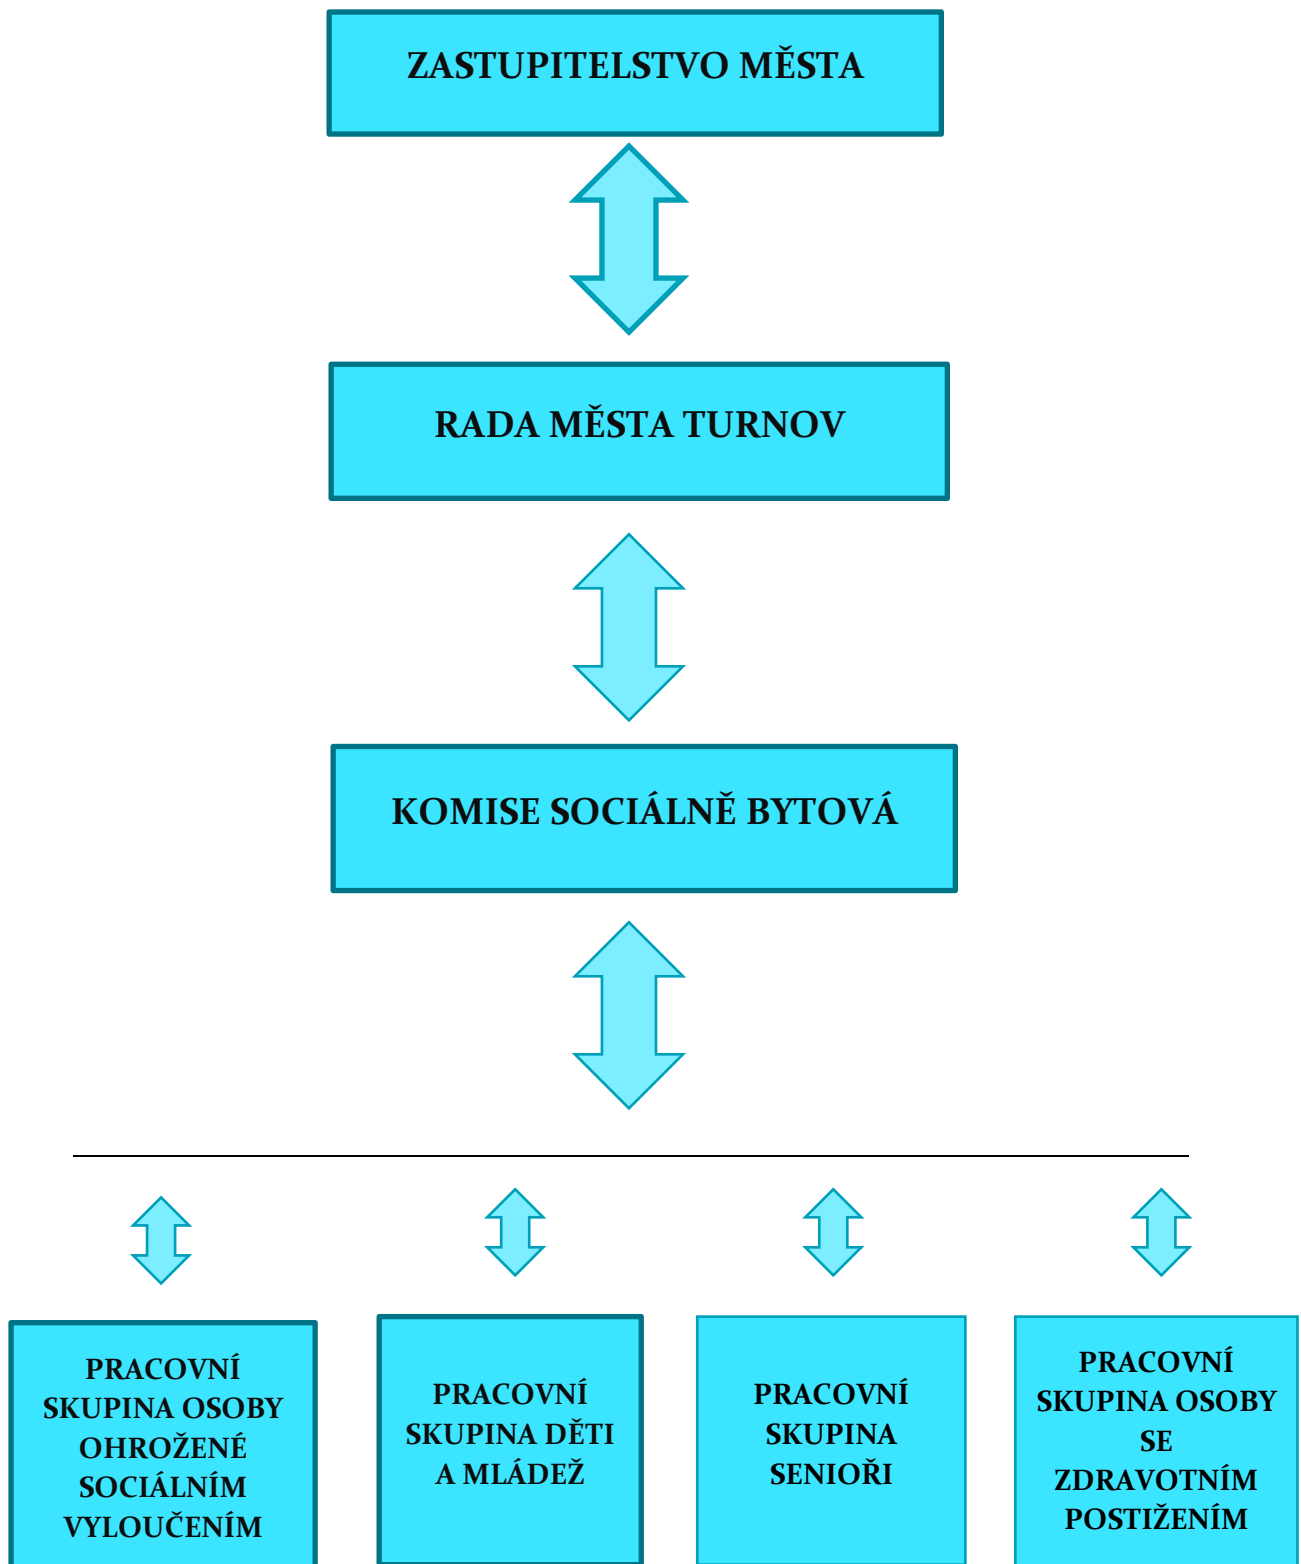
ZASTUPITELSTVO MĚSTA

RADA MĚSTA TURNOV

KOMISE SOCIÁLNĚ BYTOVÁ

PRACOVNÍ SKUPINA OSOBY OHROŽENÉ SOCIÁLNÍM VYLOUČENÍM

PRACOVNÍ SKUPINA DĚTI A MLÁDEŽ

PRACOVNÍ SKUPINA SENIOŘI

PRACOVNÍ SKUPINA OSOBY SE ZDRAVOTNÍM POSTIŽENÍM